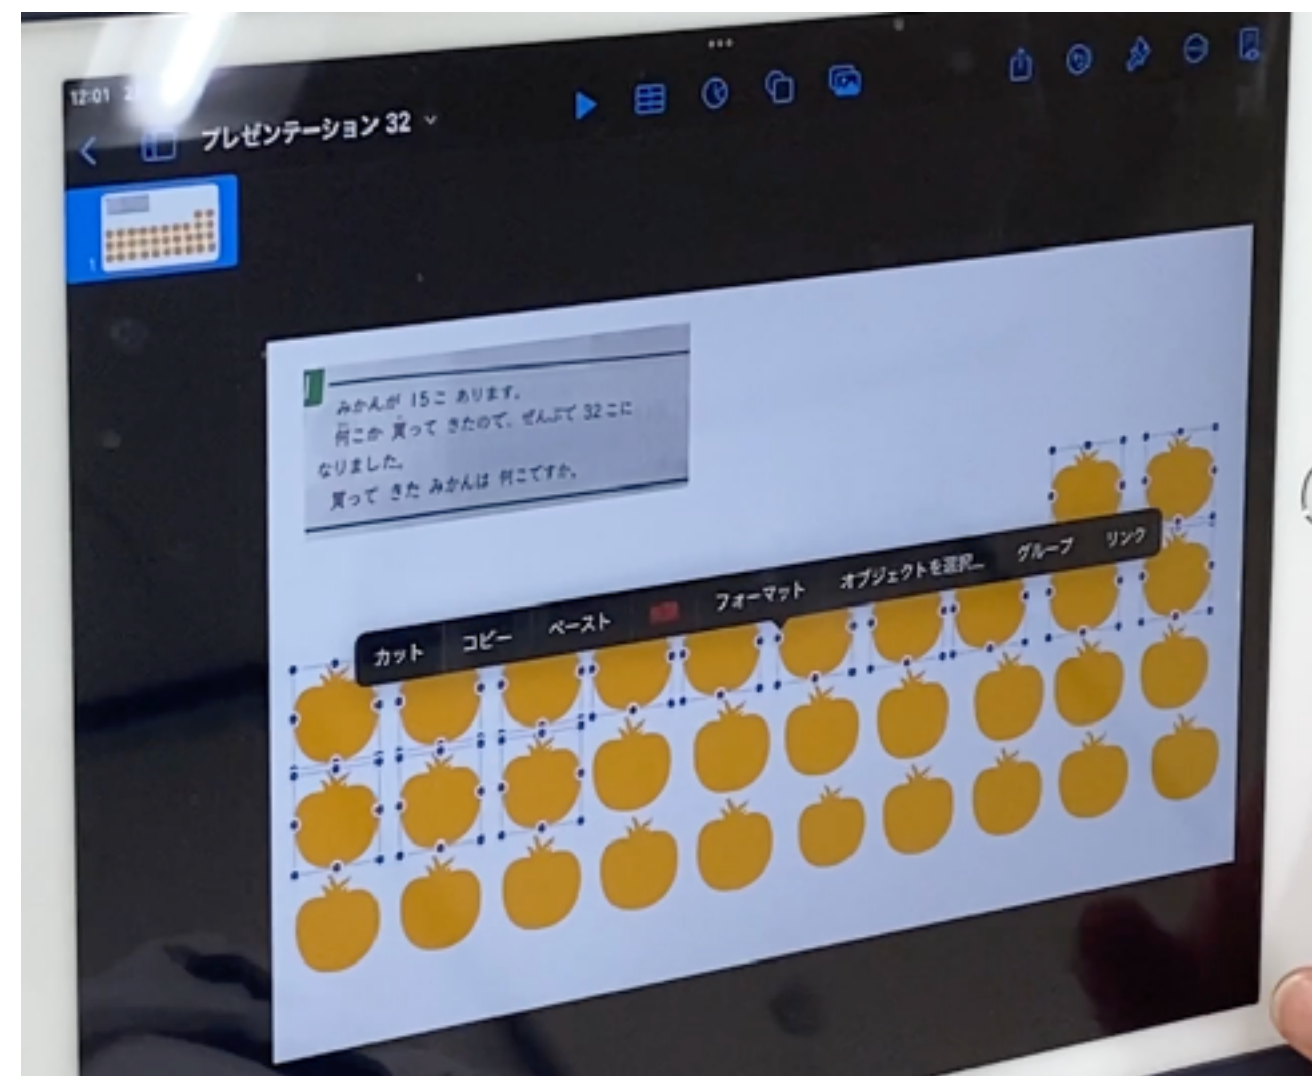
12:01

プレゼンテーション 32

1

みかんが 15こ あります。
何こか 買って きたので、ぜんぶで 32こに なりました。
買って きた みかんは 何こですか。

カット　コピー　ペースト　フォーマット　オブジェクトを選択...　グループ　リンク